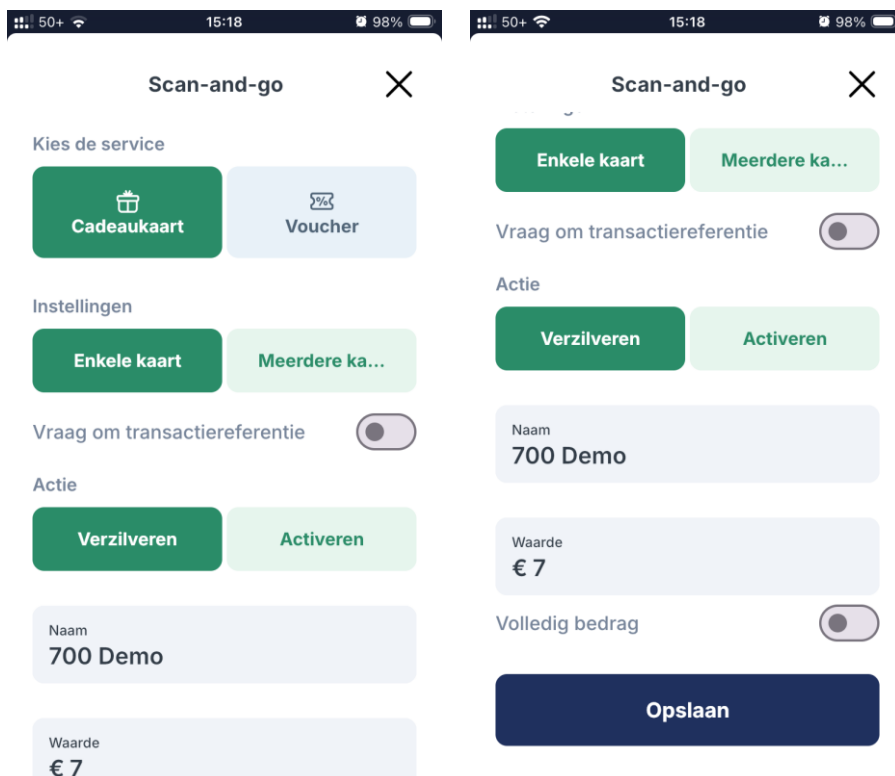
50+ 15:18 98%

Scan-and-go

Kies de service

Cadeaukaart

Voucher

Instellingen

Enkele kaart

Meerdere ka...

Vraag om transactiereferentie

Actie

Verzilveren

Activeren

Naam
700 Demo

Waarde
€ 7

50+ 15:18 98%

Scan-and-go

Enkele kaart

Meerdere ka...

Vraag om transactiereferentie

Actie

Verzilveren

Activeren

Naam
700 Demo

Waarde
€ 7

Volledig bedrag

Opslaan